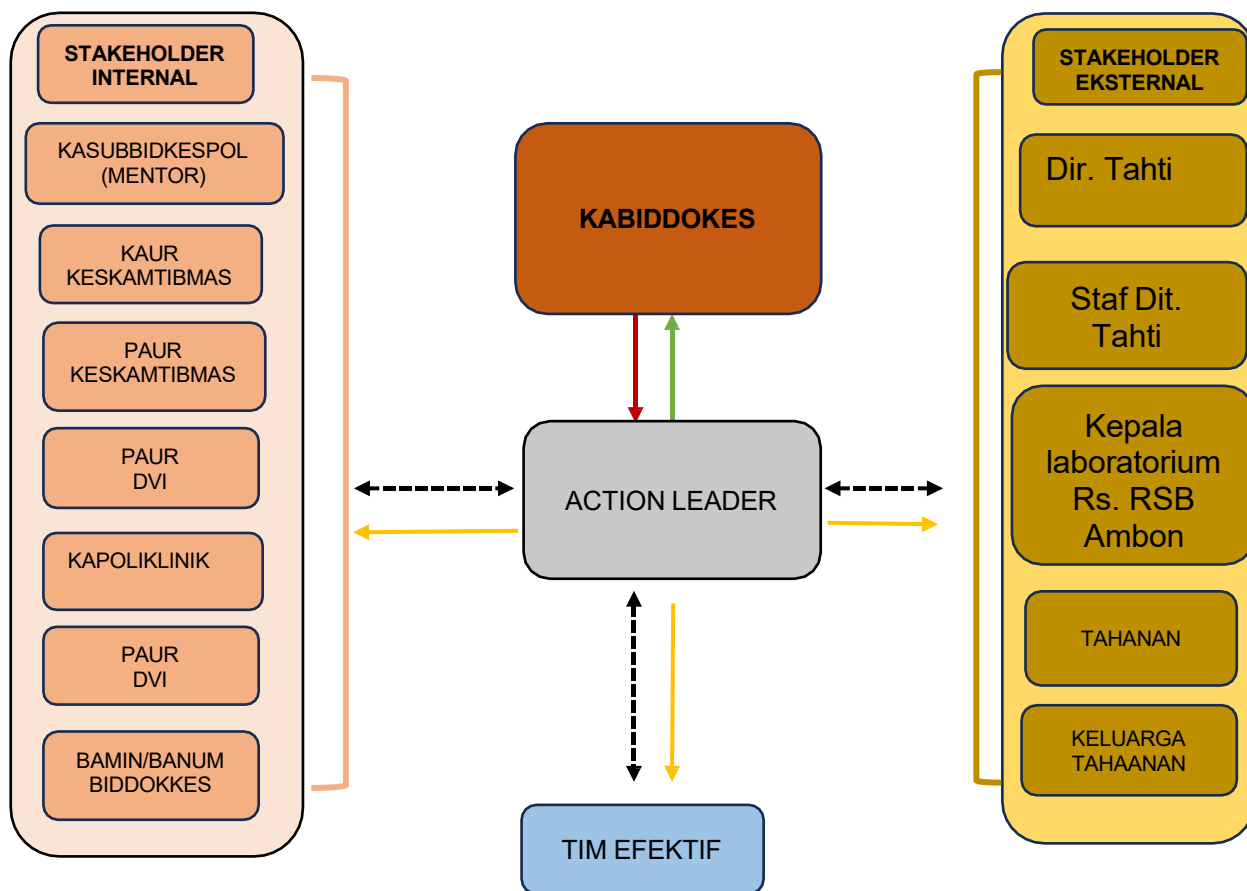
STAKEHOLDER INTERNAL

KASUBBIDKESPOL (MENTOR)

KAUR KESKAMTIBMAS

PAUR KESKAMTIBMAS

PAUR DVI

KAPOLIKLINIK

PAUR DVI

BAMIN/BANUM BIDDOKKES

KABIDDOKES

ACTION LEADER

TIM EFEKTIF

STAKEHOLDER EKSTERNAL

Dir. Tahti

Staf Dit. Tahti

Kepala laboratorium Rs. RSB Ambon

TAHANAN

KELUARGA TAHAANAN